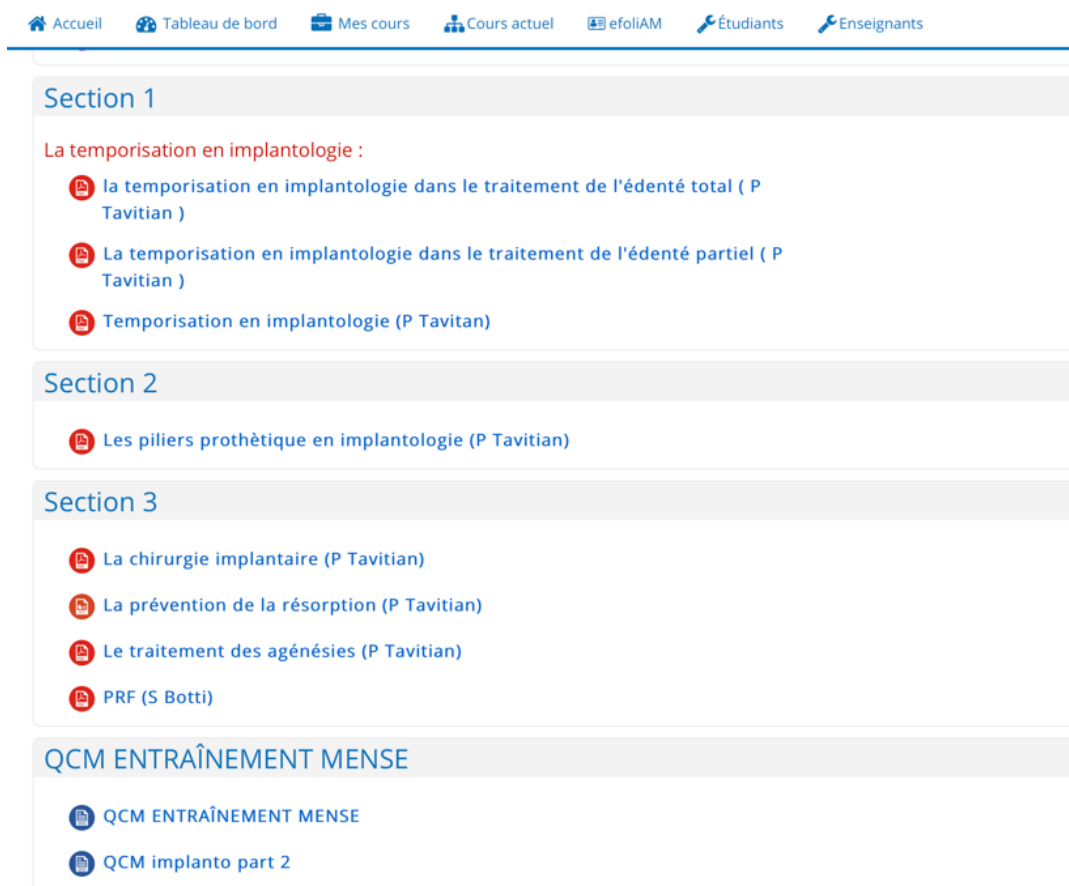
Accueil Tableau de bord Mes cours Cours actuel efoliAM Étudiants Enseignants

Section 1

La temporisation en implantologie :

la temporisation en implantologie dans le traitement de l'édenté total ( P Tavitian )

La temporisation en implantologie dans le traitement de l'édenté partiel ( P Tavitian )

Temporisation en implantologie (P Tavitan)

Section 2

Les piliers prothètique en implantologie (P Tavitian)

Section 3

La chirurgie implantaire (P Tavitian)

La prévention de la résorption (P Tavitian)

Le traitement des agénésies (P Tavitian)

PRF (S Botti)

QCM ENTRAÎNEMENT MENSE

QCM ENTRAÎNEMENT MENSE

QCM implanto part 2